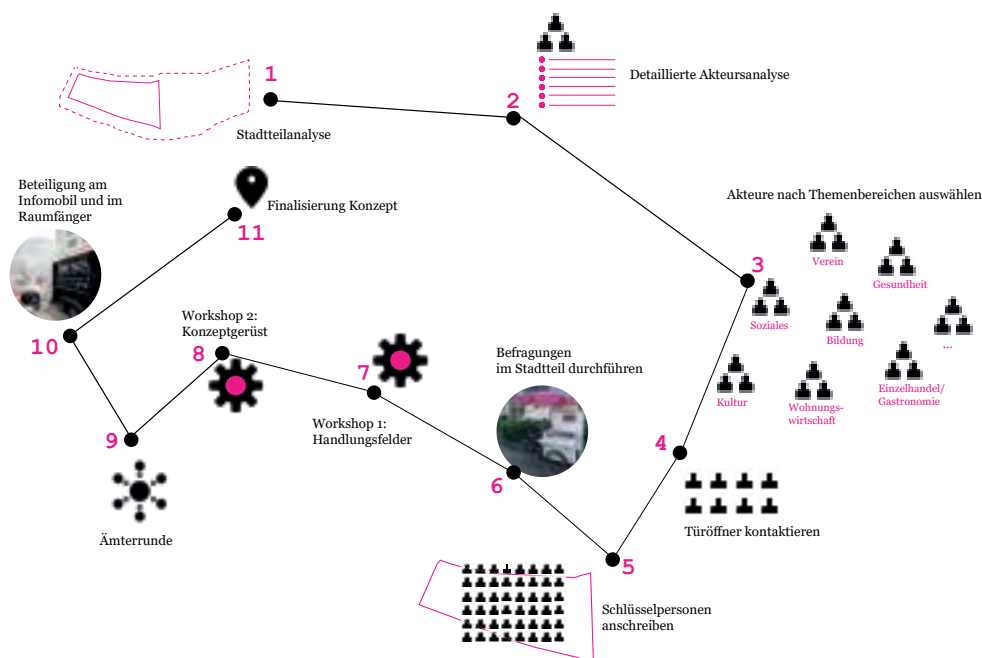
1
Stadtteilanalyse

2
Detaillierte Akteursanalyse

Akteure nach Themenbereichen auswählen
3
Verein
Gesundheit
Soziales
Bildung
...
Kultur
Wohnungswirtschaft
Einzelhandel/ Gastronomie

4
Türöffner kontaktieren

5
Schlüsselpersonen anschreiben

Befragungen im Stadtteil durchführen
6

7
Workshop 1: Handlungsfelder

Workshop 2: Konzeptgerüst
8

9
Ämterrunde

Beteiligung am Infomobil und im Raumfänger
10

Finalisierung Konzept
11